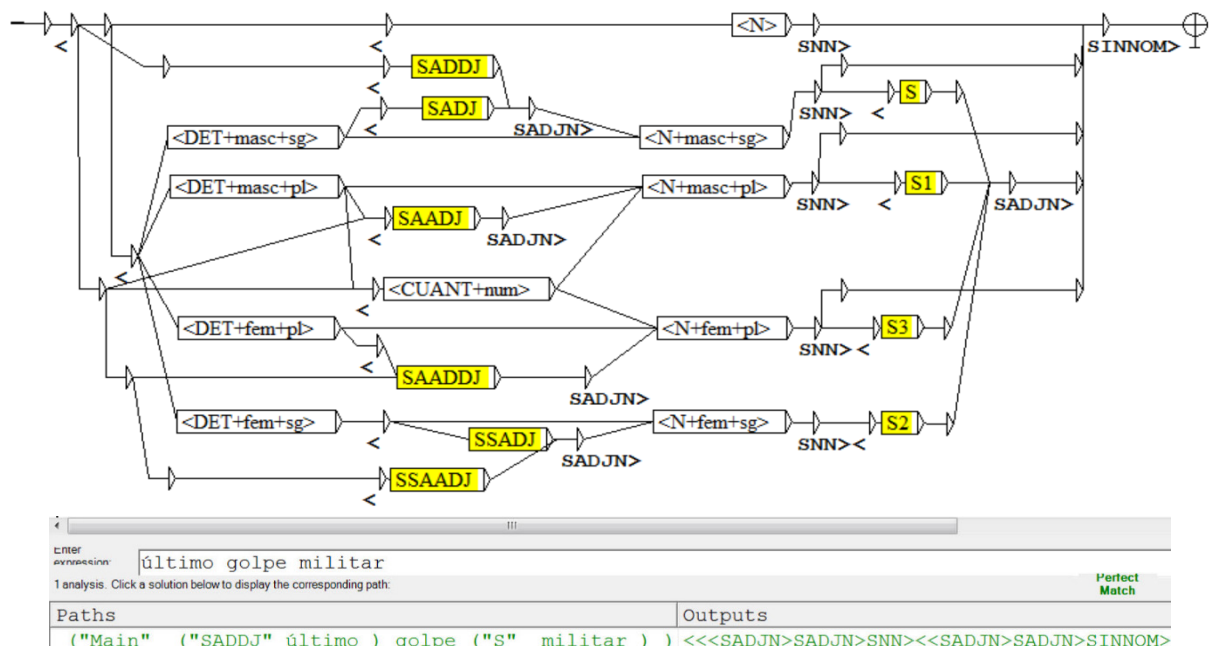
<
<N>
SNN>
SINNOM>
<
SADDJ
<
SADJ
S
<
SNN>
<
SADJN>
<DET+masc+sg>
<N+masc+sg>
<DET+masc+pl>
<N+masc+pl>
S1
SNN>
<
SADJN>
SAADJ
<
SADJN>
<
<CUANT+num>
<
<DET+fem+pl>
<N+fem+pl>
S3
SNN><
<
SAADDJ
SADJN>
<DET+fem+sg>
<N+fem+sg>
S2
<
SSADJ
SNN><
SADJN>
SSAADJ
<
III
Enter expression:
último golpe militar
1 analysis. Click a solution below to display the corresponding path:
Perfect Match
| Paths | Outputs |
|---|---|
| ("Main" ("SADDJ" último ) golpe ("S" militar ) ) | <<<SADJN>SADJN>SNN><<SADJN>SADJN>SINNOM> |